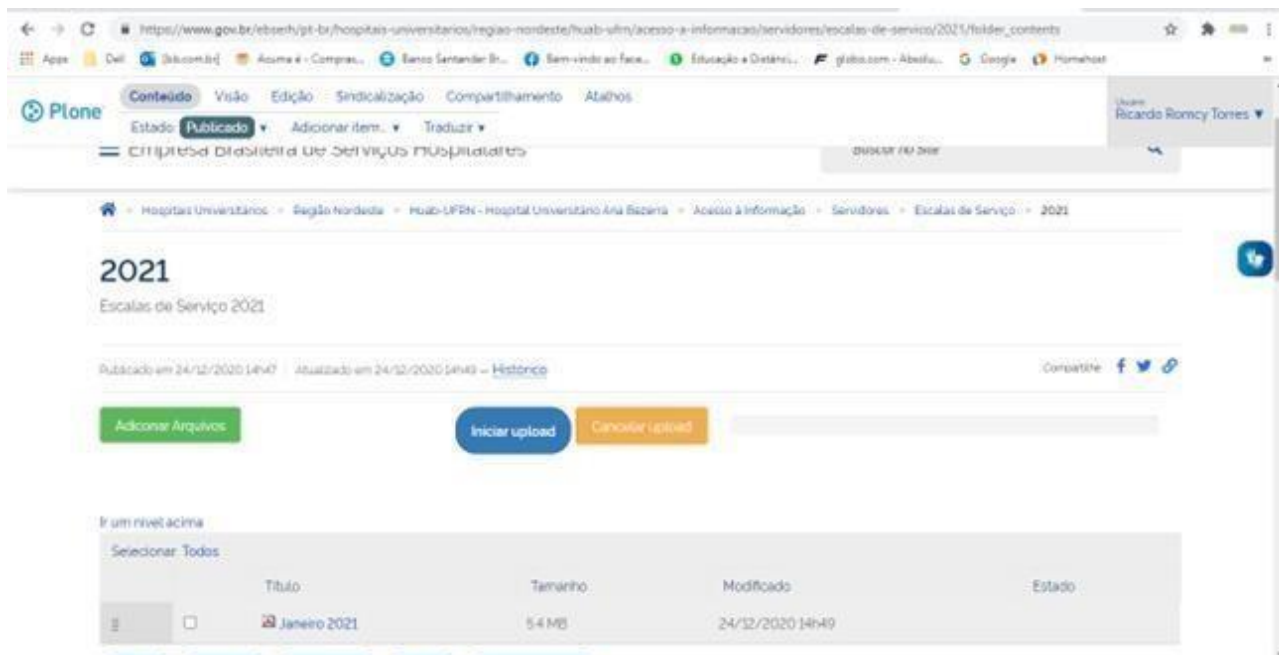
https://www.gov.br/ebserh/pt-br/hospitais-universitarios/regiao-nordeste/huab-ufrn/acesso-a-informacao/servidores/escalas-de-servico/2021/folder_contents

Apps Dell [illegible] Acuma é - Compras... Banco Santander Br... Bem-vindo ao Face... Educação a Distânci... globo.com - Absolu... Google Homehost

Plone Conteúdo Visão Edição Sindicalização Compartilhamento Atalhos
Estado: Publicado ▾ Adicionar item... ▾ Traduzir ▾

Usuário
Ricardo Romcy Torres ▾

Empresa Brasileira de Serviços Hospitalares

Buscar no Site

Hospitais Universitários › Região Nordeste › Huab-UFRN - Hospital Universitário Ana Bezerra › Acesso à Informação › Servidores › Escalas de Serviço › 2021

2021

Escalas de Serviço 2021

Publicado em 24/12/2020 14h47 Atualizado em 24/12/2020 14h49 — Histórico

Compartilhe

Adicionar Arquivos

Iniciar upload

Cancelar upload

Ir um nível acima

Selecionar: Todos

| | | Título | Tamanho | Modificado | Estado |
|---|---|---|---|---|---|
| | ☐ | Janeiro 2021 | 5.4 MB | 24/12/2020 14h49 | |